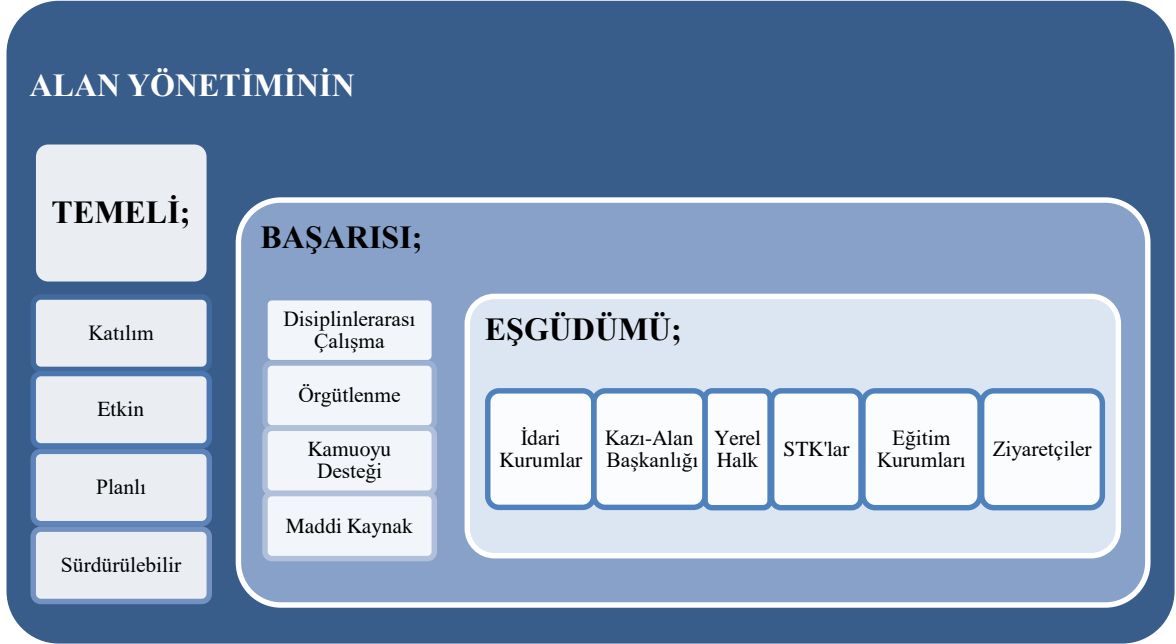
ALAN YÖNETİMİNİN

TEMELİ;

Katılım

Etkin

Planlı

Sürdürülebilir

BAŞARISI;

Disiplinlerarası Çalışma

Örgütlenme

Kamuoyu Desteği

Maddi Kaynak

EŞGÜDÜMÜ;

İdari Kurumlar

Kazı-Alan Başkanlığı

Yerel Halk

STK'lar

Eğitim Kurumları

Ziyaretçiler